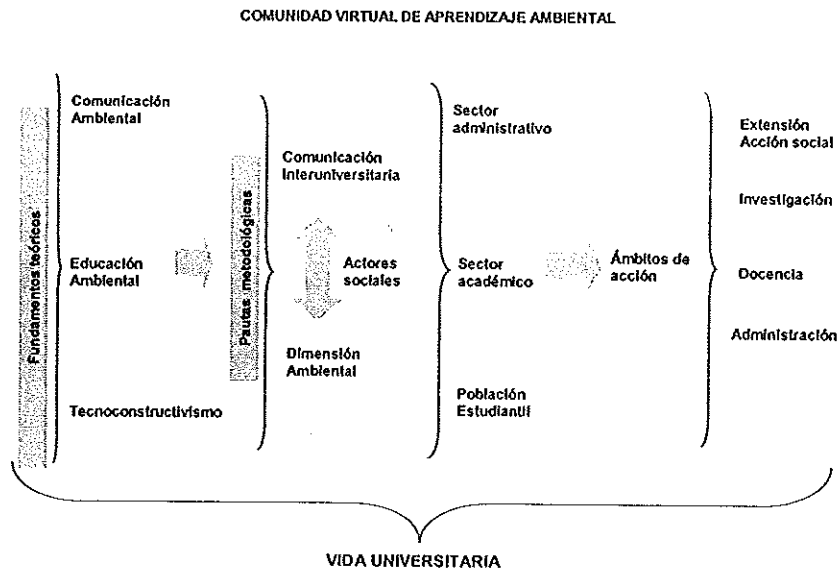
COMUNIDAD VIRTUAL DE APRENDIZAJE AMBIENTAL

Fundamentos teóricos

Comunicación Ambiental

Educación Ambiental

Tecnoconstructivismo

Pautas metodológicas

Comunicación Interuniversitaria

Actores sociales

Dimensión Ambiental

Sector administrativo

Sector académico

Población Estudiantil

Ámbitos de acción

Extensión Acción social

Investigación

Docencia

Administración

VIDA UNIVERSITARIA